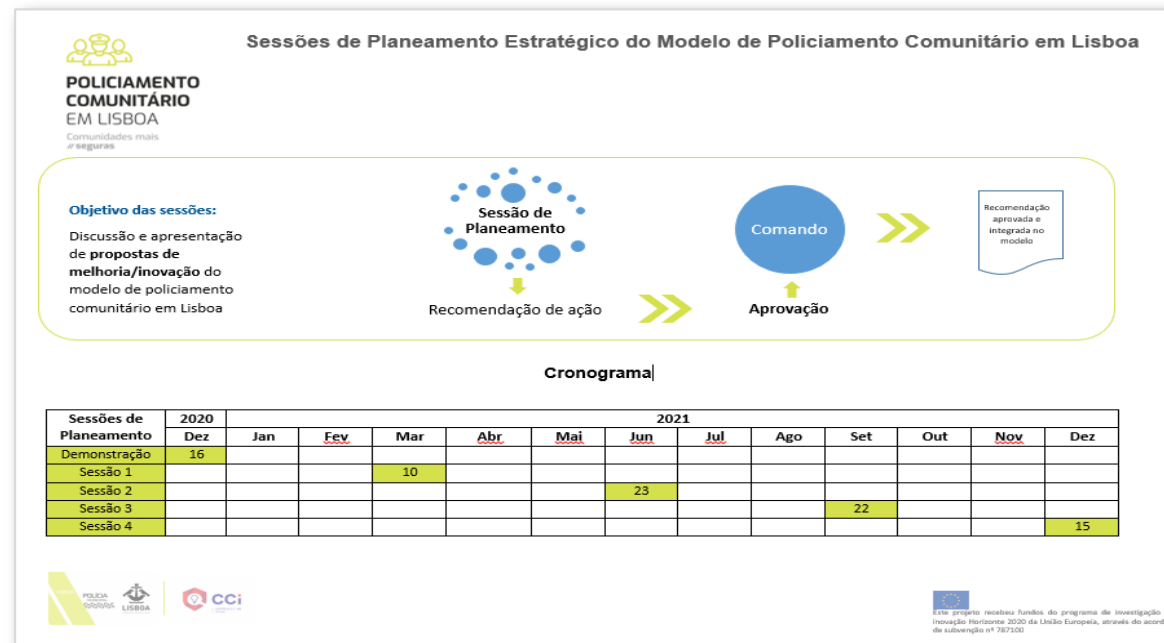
POLICIAMENTO COMUNITÁRIO EM LISBOA
Comunidades mais #seguras

Sessões de Planeamento Estratégico do Modelo de Policiamento Comunitário em Lisboa

Objetivo das sessões:

Discussão e apresentação de **propostas de melhoria/inovação** do modelo de policiamento comunitário em Lisboa

Sessão de Planeamento

Recomendação de ação

Comando

Aprovação

Recomendação aprovada e integrada no modelo

Cronograma

| Sessões de Planeamento | 2020 | 2021 | | | | | | | | | | | |
|---|---|---|---|---|---|---|---|---|---|---|---|---|---|
| | Dez | Jan | Fev | Mar | Abr | Mai | Jun | Jul | Ago | Set | Out | Nov | Dez |
| Demonstração | 16 | | | | | | | | | | | | |
| Sessão 1 | | | | 10 | | | | | | | | | |
| Sessão 2 | | | | | | | 23 | | | | | | |
| Sessão 3 | | | | | | | | | | 22 | | | |
| Sessão 4 | | | | | | | | | | | | | 15 |

POLÍCIA MUNICIPAL LISBOA
LISBOA
CCi

Este projeto recebeu fundos do programa de investigação inovação Horizonte 2020 da União Europeia, através do acord de subvenção nº 787100